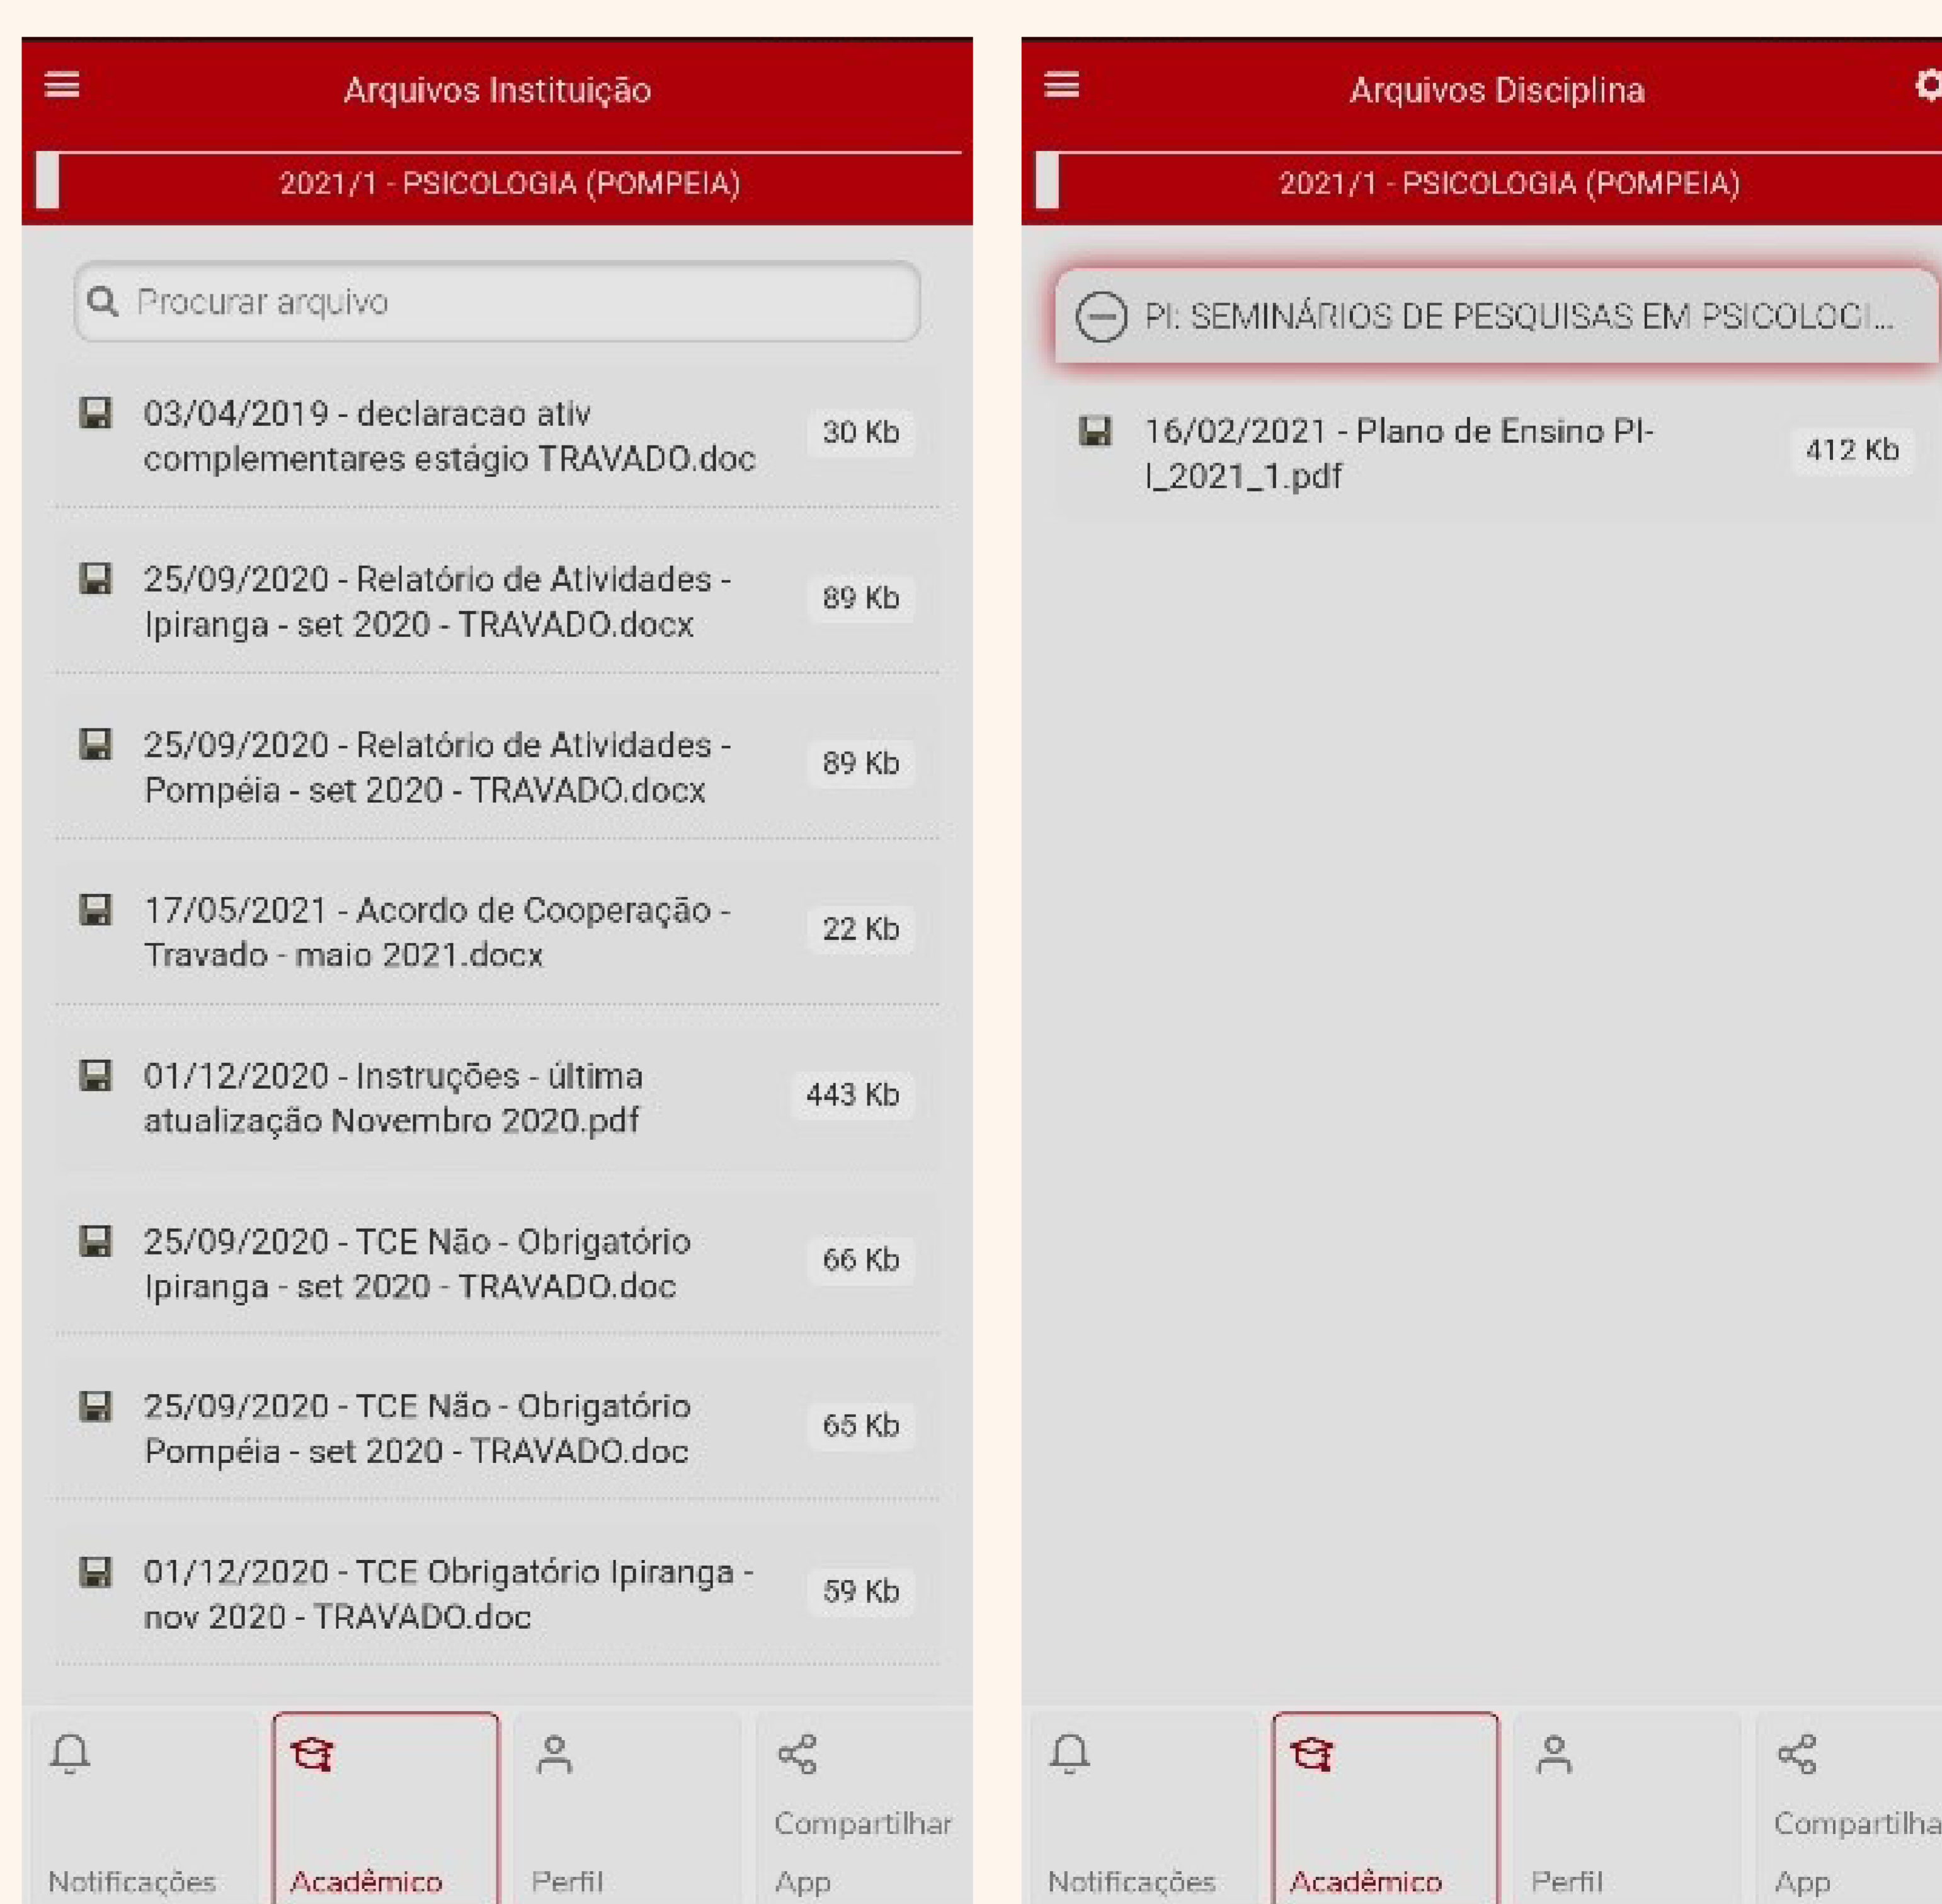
Arquivos Instituição

2021/1 - PSICOLOGIA (POMPEIA)

Procurar arquivo

03/04/2019 - declaracao ativ complementares estágio TRAVADO.doc 30 Kb

25/09/2020 - Relatório de Atividades - Ipiranga - set 2020 - TRAVADO.docx 89 Kb

25/09/2020 - Relatório de Atividades - Pompéia - set 2020 - TRAVADO.docx 89 Kb

17/05/2021 - Acordo de Cooperação - Travado - maio 2021.docx 22 Kb

01/12/2020 - Instruções - última atualização Novembro 2020.pdf 443 Kb

25/09/2020 - TCE Não - Obrigatório Ipiranga - set 2020 - TRAVADO.doc 66 Kb

25/09/2020 - TCE Não - Obrigatório Pompéia - set 2020 - TRAVADO.doc 65 Kb

01/12/2020 - TCE Obrigatório Ipiranga - nov 2020 - TRAVADO.doc 59 Kb

Notificações Acadêmico Perfil Compartilhar App

Arquivos Disciplina

2021/1 - PSICOLOGIA (POMPEIA)

PI: SEMINÁRIOS DE PESQUISAS EM PSICOLOGI...

16/02/2021 - Plano de Ensino PI-I_2021_1.pdf 412 Kb

Notificações Acadêmico Perfil Compartilha App